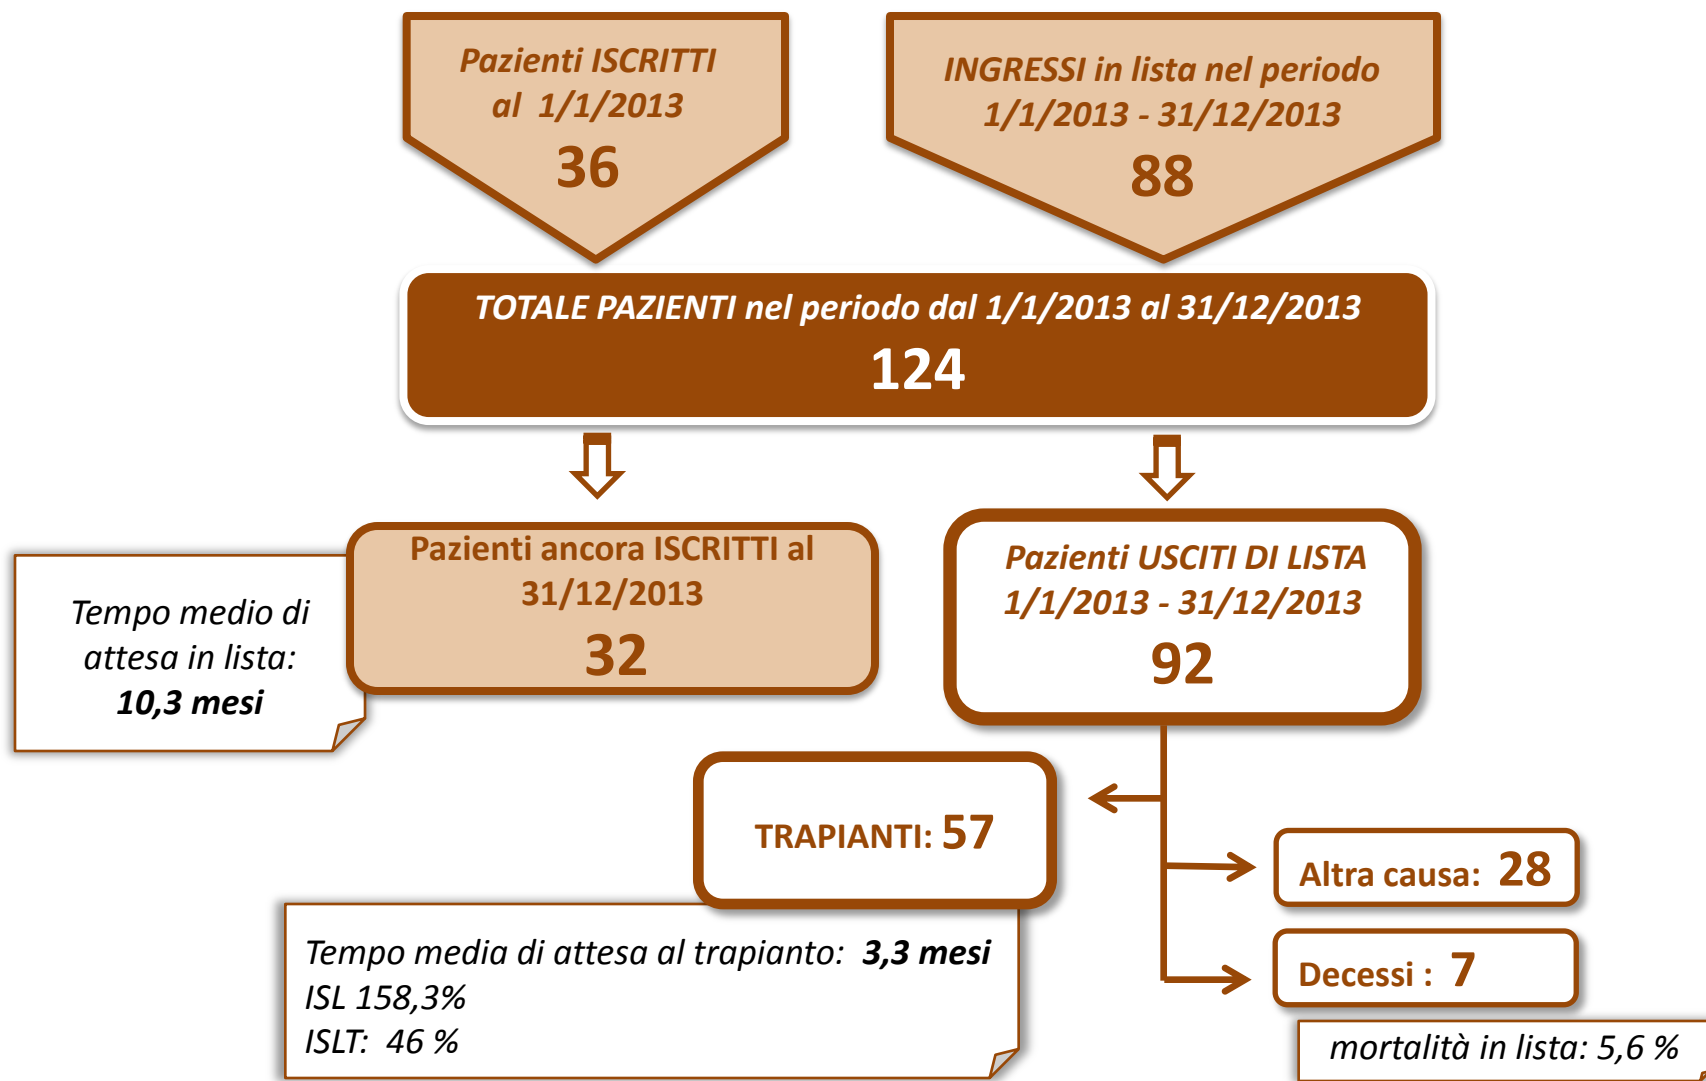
Pazienti ISCRITTI al 1/1/2013
36

INGRESSI in lista nel periodo 1/1/2013 - 31/12/2013
88

TOTALE PAZIENTI nel periodo dal 1/1/2013 al 31/12/2013
124

Tempo medio di attesa in lista:
10,3 mesi

Pazienti ancora ISCRITTI al 31/12/2013
32

Pazienti USCITI DI LISTA 1/1/2013 - 31/12/2013
92

TRAPIANTI: 57

Altra causa: 28

Tempo media di attesa al trapianto: 3,3 mesi
ISL 158,3%
ISLT: 46 %

Decessi : 7

mortalità in lista: 5,6 %